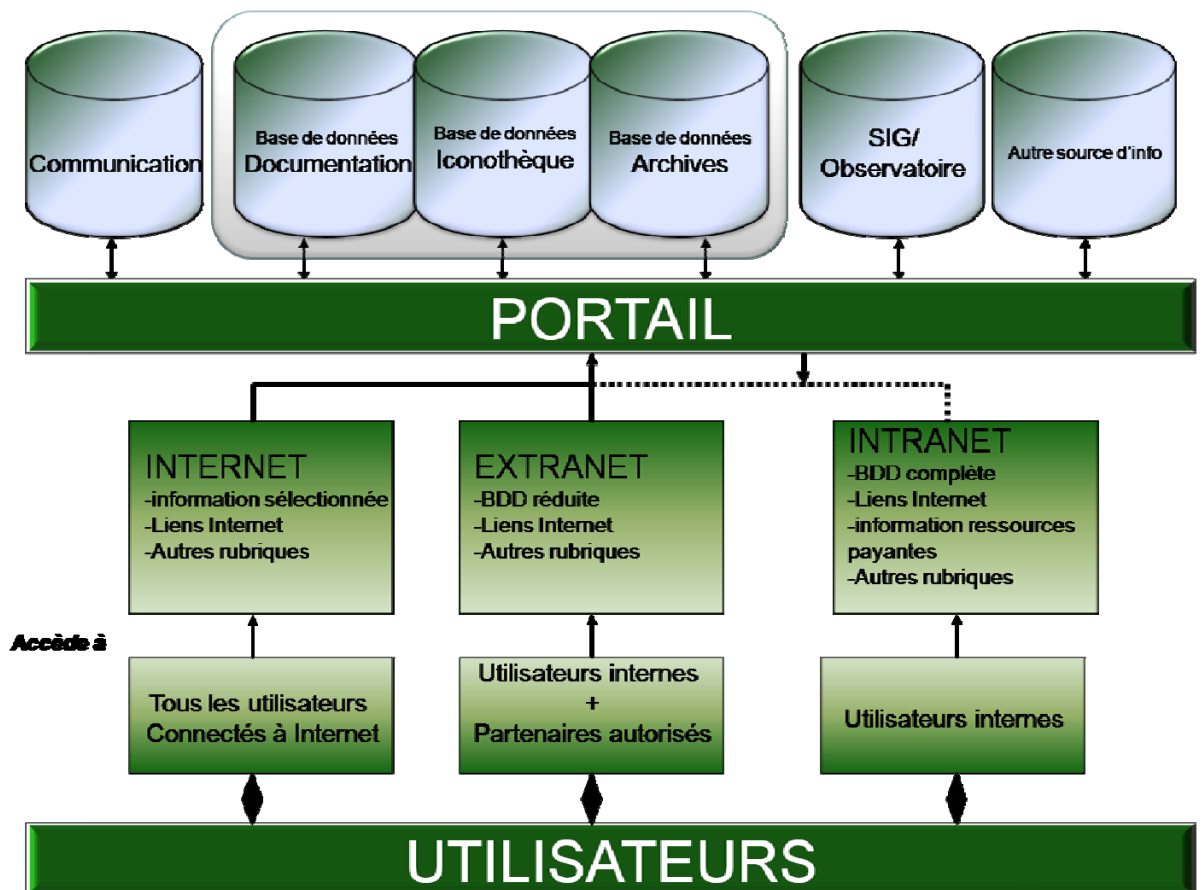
Communication

Base de données
Documentation

Base de données
Iconothèque

Base de données
Archives

SIG/
Observatoire

Autre source d'info

PORTAIL

INTERNET
-information sélectionnée
-Liens Internet
-Autres rubriques

EXTRANET
-BDD réduite
-Liens Internet
-Autres rubriques

INTRANET
-BDD complète
-Liens Internet
-information ressources payantes
-Autres rubriques

Accède à

Tous les utilisateurs
Connectés à Internet

Utilisateurs internes
+
Partenaires autorisés

Utilisateurs internes

UTILISATEURS